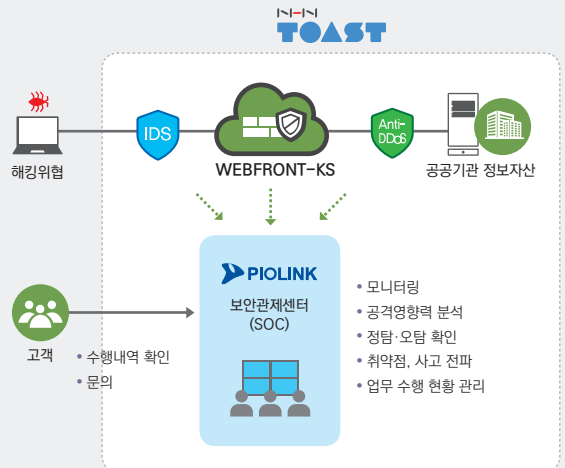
NHN
TOAST

IDS

WEBFRONT-KS

Anti-DDoS

해킹위협

공공기관 정보자산

PIOLINK
보안관제센터
(SOC)

고객

• 수행내역 확인
• 문의

• 모니터링
• 공격영향력 분석
• 정탐·오탐 확인
• 취약점, 사고 전파
• 업무 수행 현황 관리